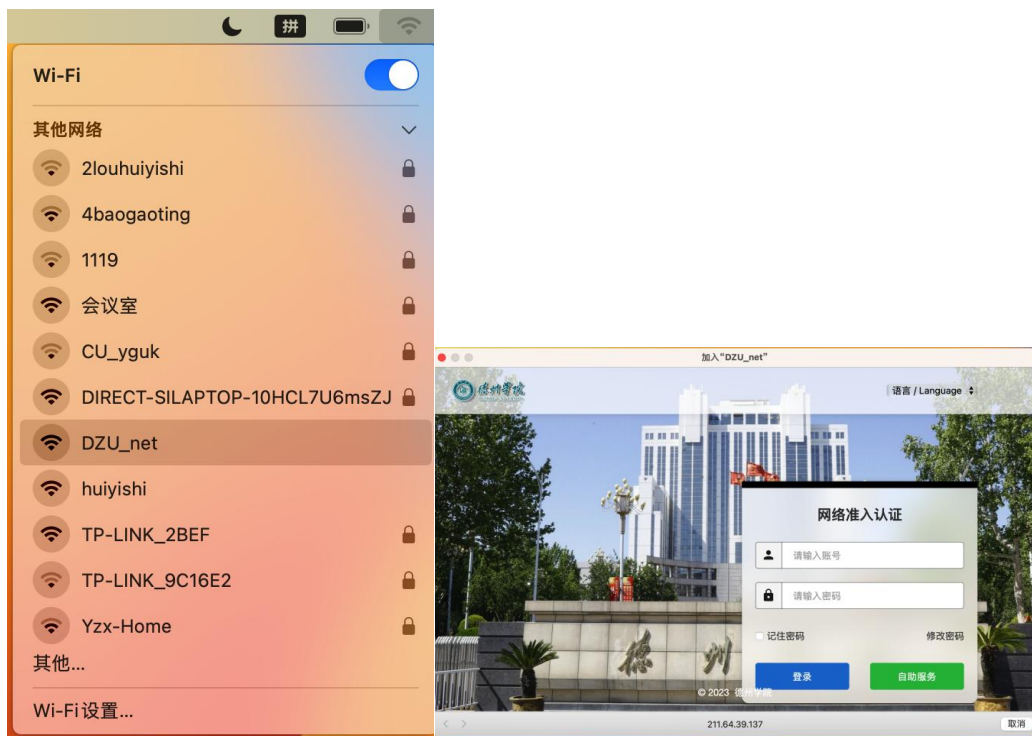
拼

Wi-Fi

其他网络

2louhuiyishi

4baogaoting

1119

会议室

CU_yguk

DIRECT-SILAPTOP-10HCL7U6msZJ

DZU_net

huiyishi

TP-LINK_2BEF

TP-LINK_9C16E2

Yzx-Home

其他...

Wi-Fi设置...

加入“DZU_net”

德州学院

语言 / Language

网络准入认证

请输入账号

请输入密码

记住密码

修改密码

登录

自助服务

© 2023 德州学院

德 州

211.64.39.137

取消